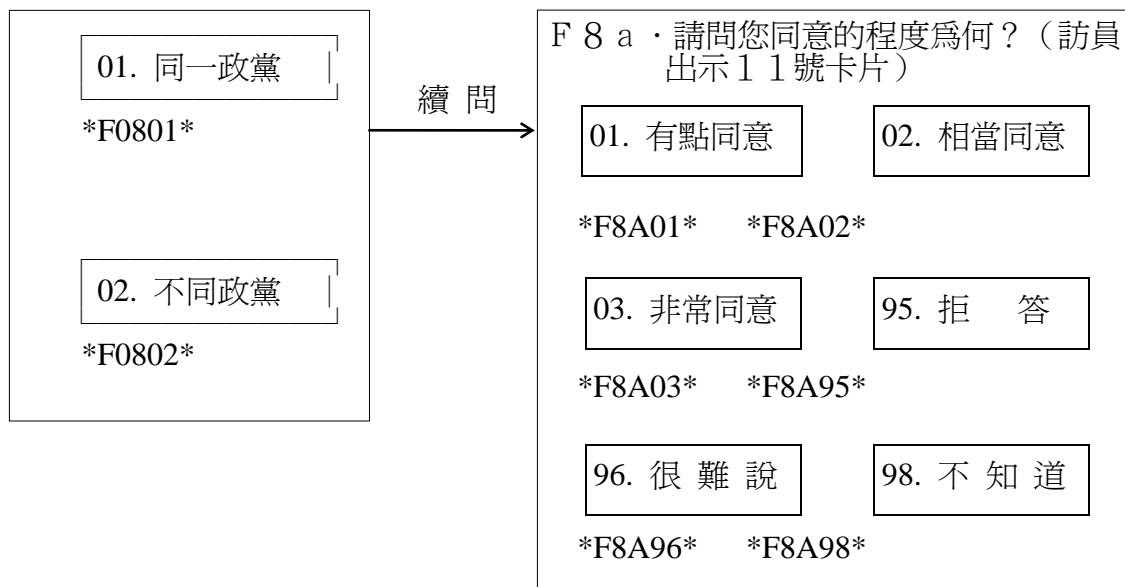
01. 同一政黨

*F0801*

02. 不同政黨

*F0802*

續 問

F 8 a ．請問您同意的程度爲何？（訪員出示１１號卡片）

01. 有點同意

02. 相當同意

*F8A01* *F8A02*

03. 非常同意

95. 拒 答

*F8A03* *F8A95*

96. 很 難 說

98. 不 知 道

*F8A96* *F8A98*